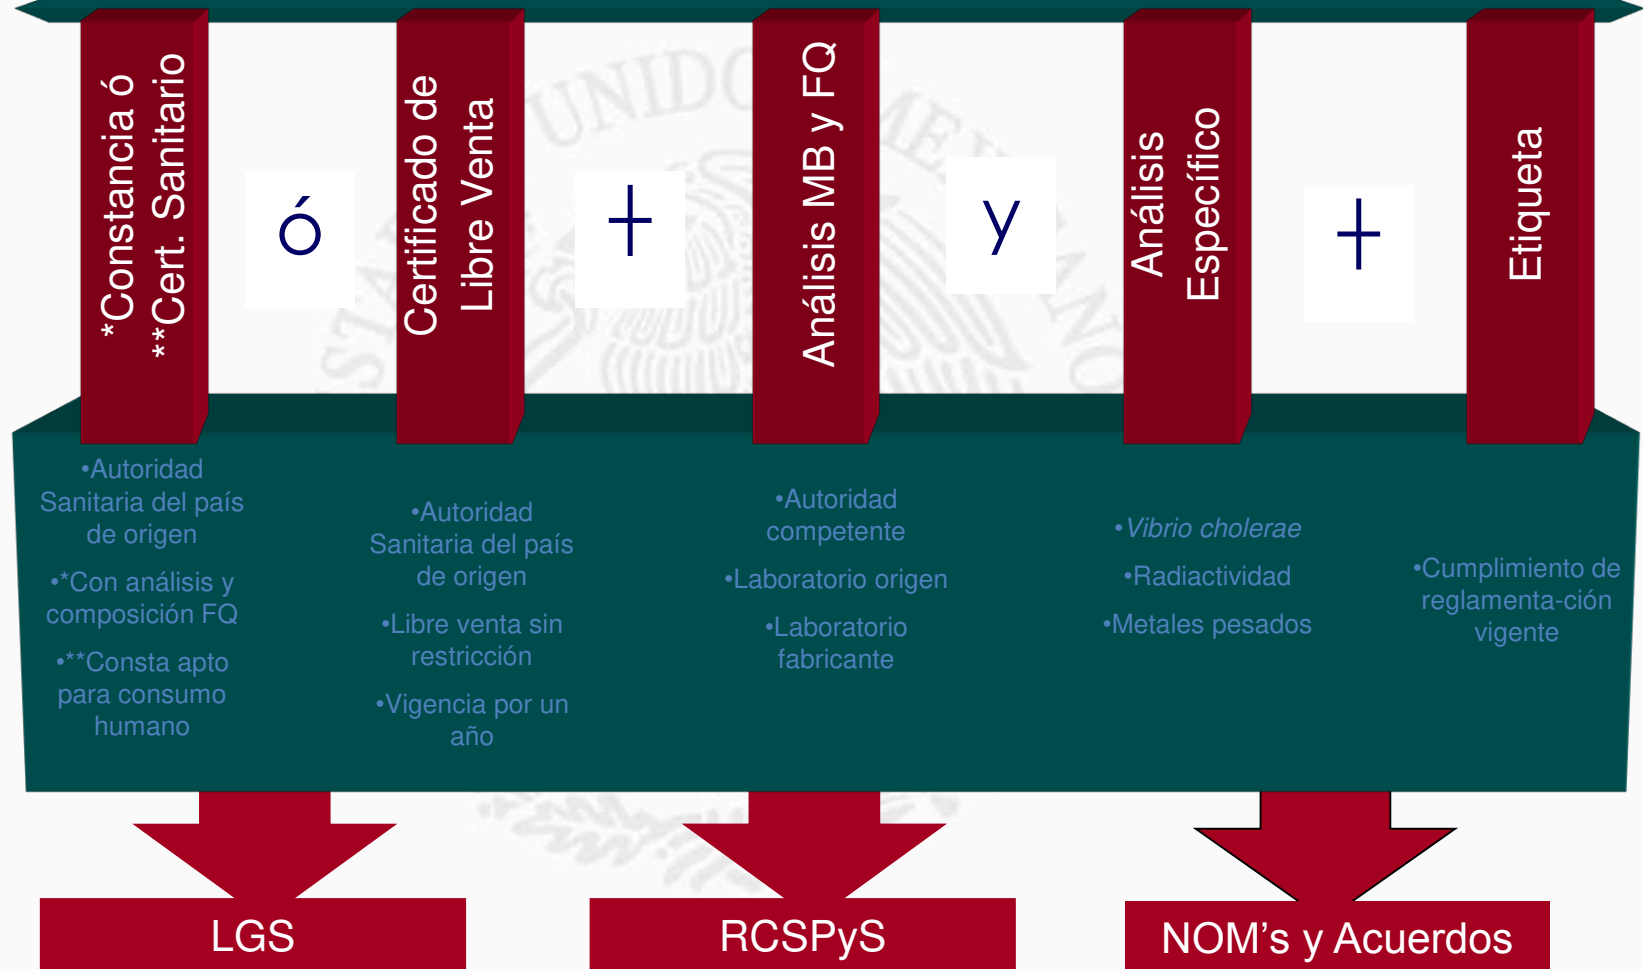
*Constancia ó
**Cert. Sanitario

ó

Certificado de Libre Venta

+

Análisis MB y FQ

y

Análisis Específico

+

Etiqueta

•Autoridad Sanitaria del país de origen

•*Con análisis y composición FQ

•**Consta apto para consumo humano

•Autoridad Sanitaria del país de origen

•Libre venta sin restricción

•Vigencia por un año

•Autoridad competente

•Laboratorio origen

•Laboratorio fabricante

•*Vibrio cholerae*

•Radiactividad

•Metales pesados

•Cumplimiento de reglamenta-ción vigente

LGS

RCSPyS

NOM’s y Acuerdos